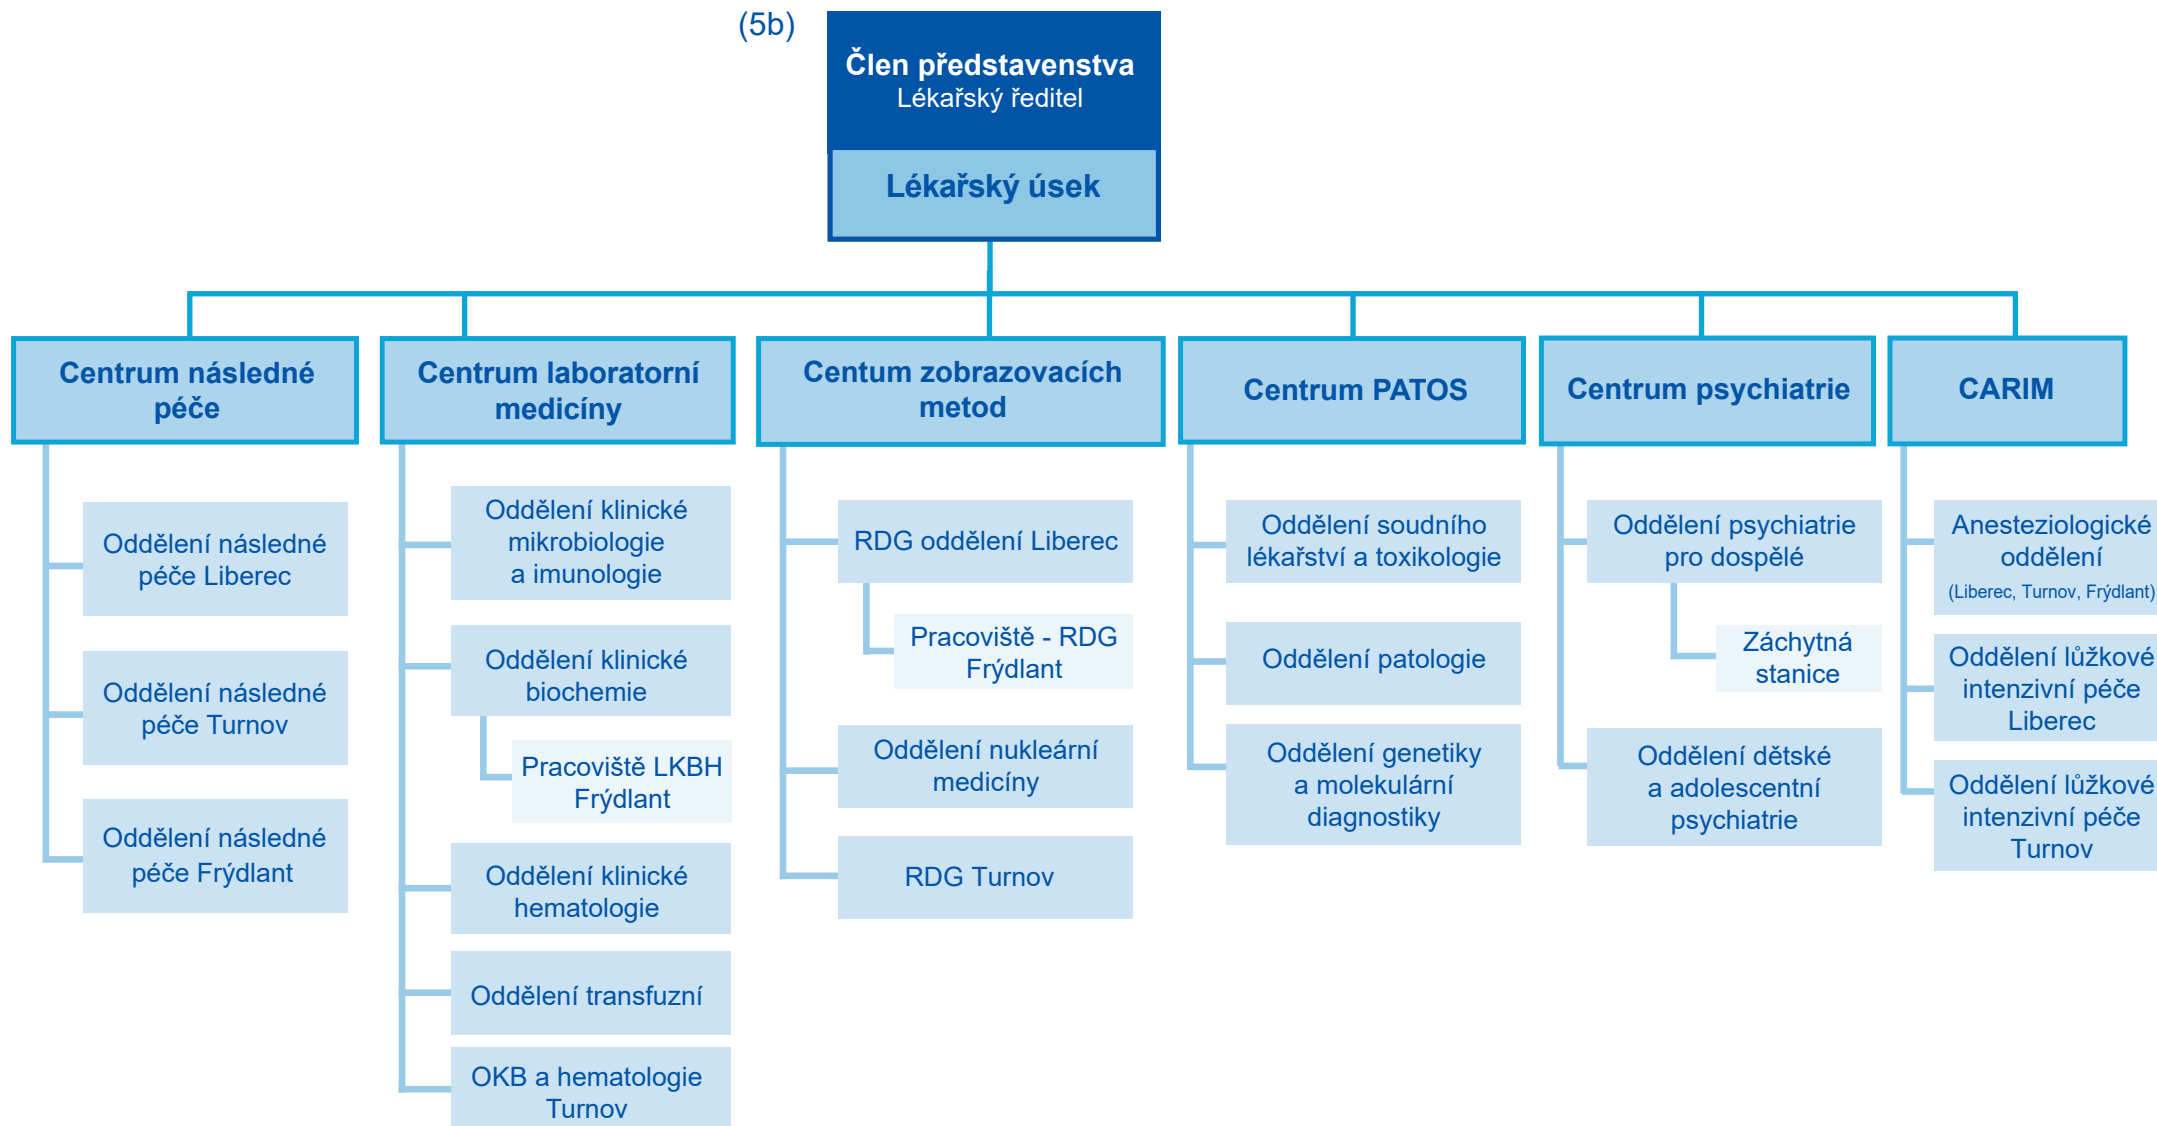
(5b)

**Člen představenstva**
Lékařský ředitel

**Lékařský úsek**

**Centrum následné péče**

Oddělení následné péče Liberec

Oddělení následné péče Turnov

Oddělení následné péče Frýdlant

**Centrum laboratorní medicíny**

Oddělení klinické mikrobiologie a imunologie

Oddělení klinické biochemie

Pracoviště LKBH Frýdlant

Oddělení klinické hematologie

Oddělení transfuzní

OKB a hematologie Turnov

**Centum zobrazovacích metod**

RDG oddělení Liberec

Pracoviště - RDG Frýdlant

Oddělení nukleární medicíny

RDG Turnov

**Centrum PATOS**

Oddělení soudního lékařství a toxikologie

Oddělení patologie

Oddělení genetiky a molekulární diagnostiky

**Centrum psychiatrie**

Oddělení psychiatrie pro dospělé

Záchytná stanice

Oddělení dětské a adolescentní psychiatrie

**CARIM**

Anesteziologické oddělení (Liberec, Turnov, Frýdlant)

Oddělení lůžkové intenzivní péče Liberec

Oddělení lůžkové intenzivní péče Turnov